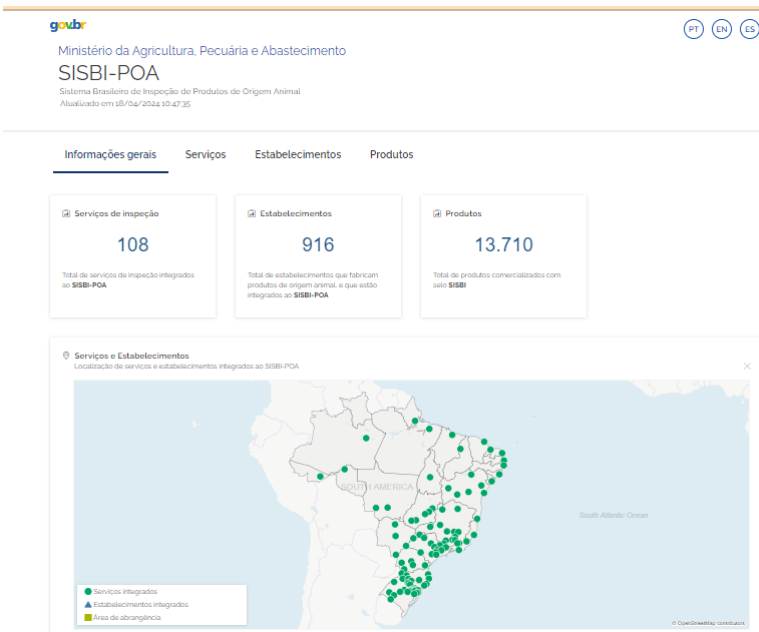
gov.br

PT EN ES

Ministério da Agricultura, Pecuária e Abastecimento

SISBI-POA

Sistema Brasileiro de Inspeção de Produtos de Origem Animal
Atualizado em 18/04/2024 10:47:35

Informações gerais Serviços Estabelecimentos Produtos

Serviços de inspeção
108
Total de serviços de inspeção integrados ao SISBI-POA

Estabelecimentos
916
Total de estabelecimentos que fabricam produtos de origem animal, e que estão integrados ao SISBI-POA

Produtos
13.710
Total de produtos comercializados com selo SISBI

Serviços e Estabelecimentos
Localização de serviços e estabelecimentos integrados ao SISBI-POA

SOUTH AMERICA
South Atlantic Ocean

Serviços integrados
Estabelecimentos integrados
Área de abrangência

© OpenStreetMap contributors